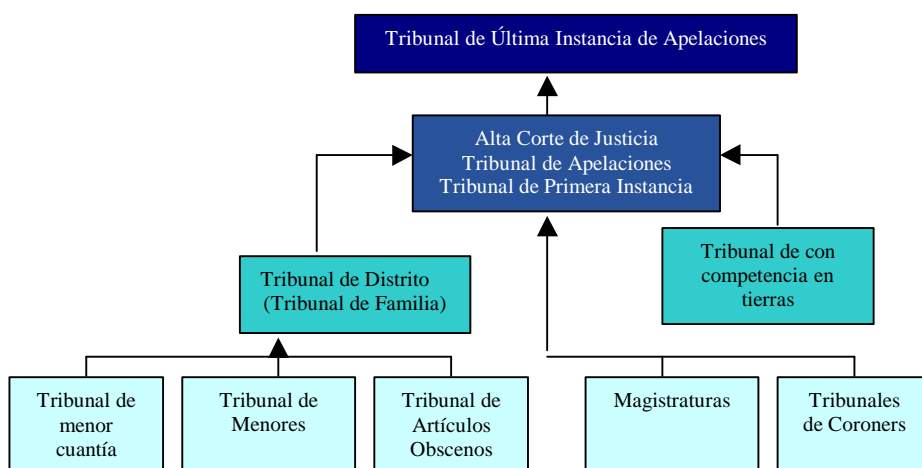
Tribunal de Última Instancia de Apelaciones

Alta Corte de Justicia
Tribunal de Apelaciones
Tribunal de Primera Instancia

Tribunal de Distrito
(Tribunal de Familia)

Tribunal de con competencia en tierras

Tribunal de menor cuantía

Tribunal de Menores

Tribunal de Artículos Obscenos

Magistraturas

Tribunales de Coroners